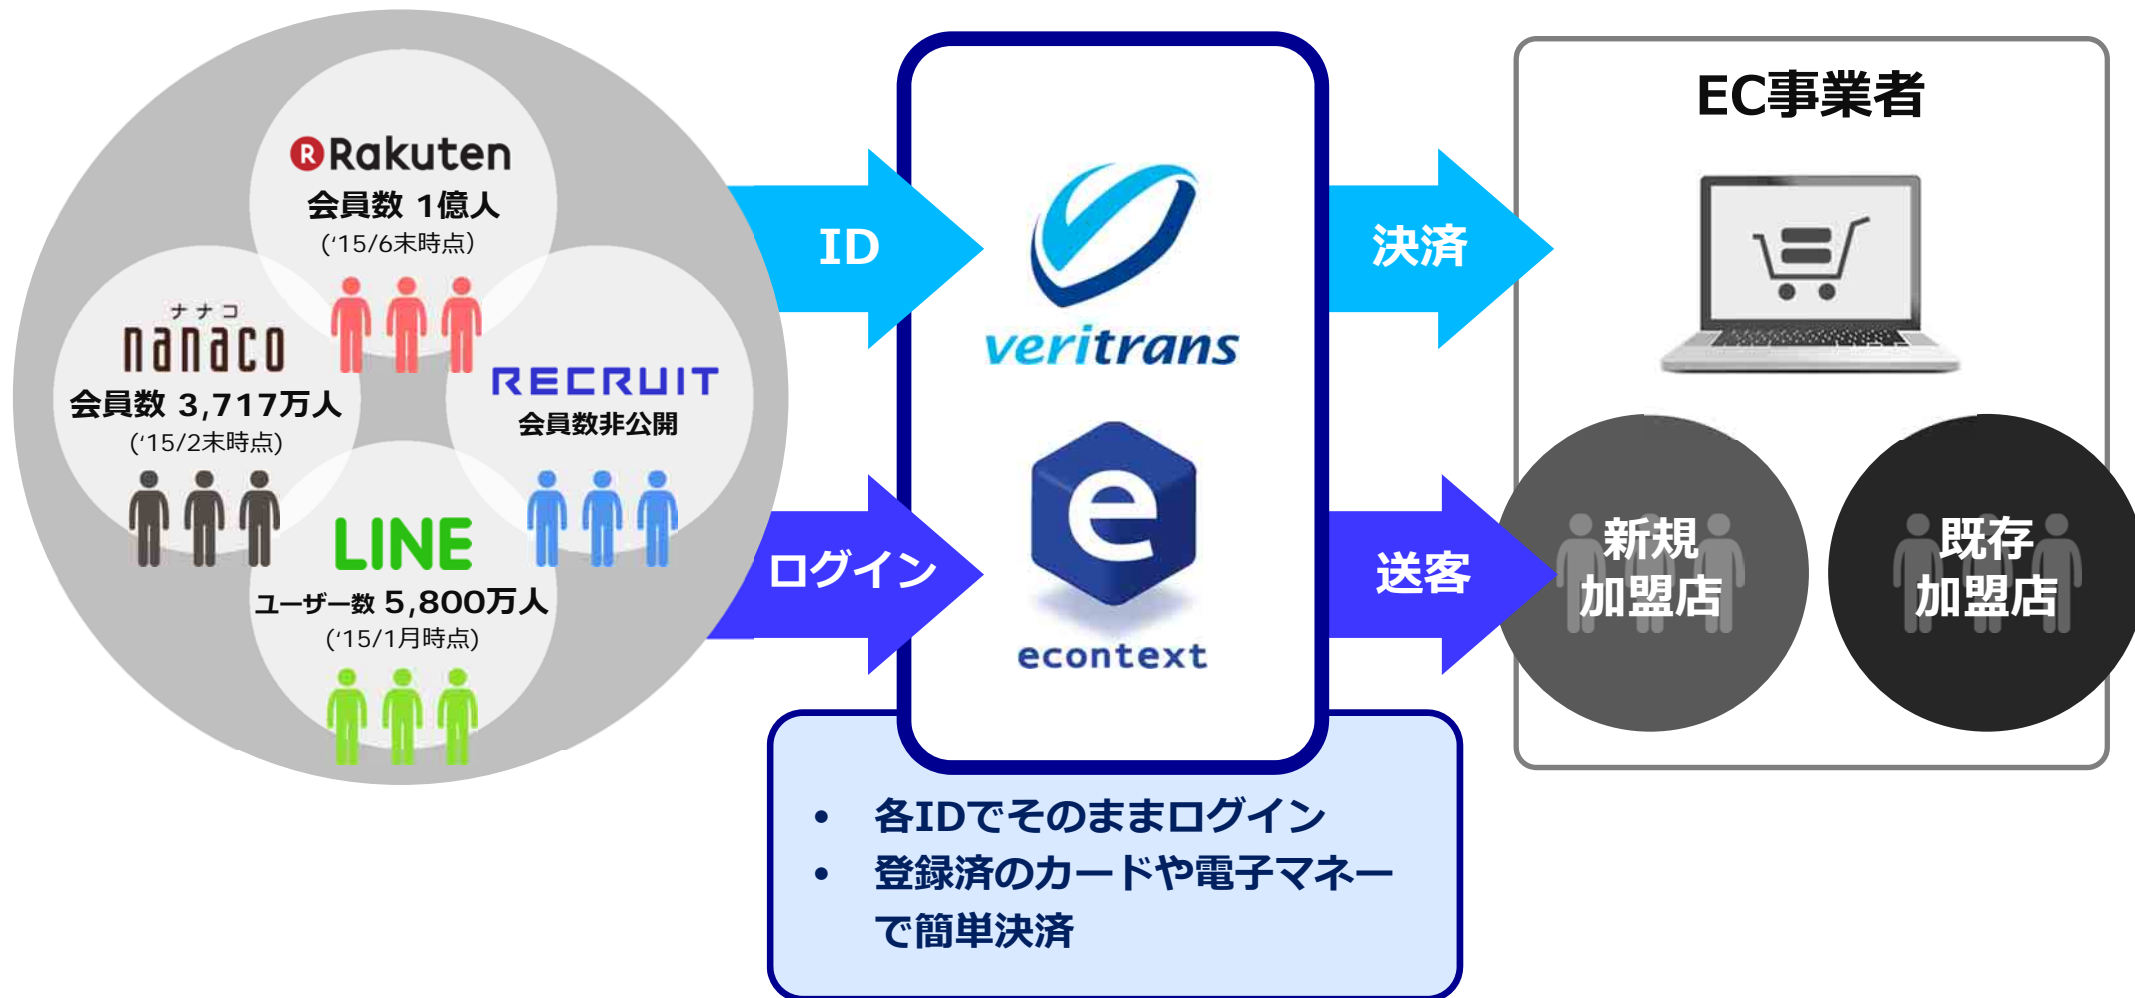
Rakuten
会員数 1億人
('15/6末時点)

ナナコ
nanaco
会員数 3,717万人
('15/2末時点)

RECRUIT
会員数非公開

LINE
ユーザー数 5,800万人
('15/1月時点)

ID

ログイン

veritrans

econtext

決済

送客

EC事業者

新規
加盟店

既存
加盟店

• 各IDでそのままログイン
• 登録済のカードや電子マネーで簡単決済